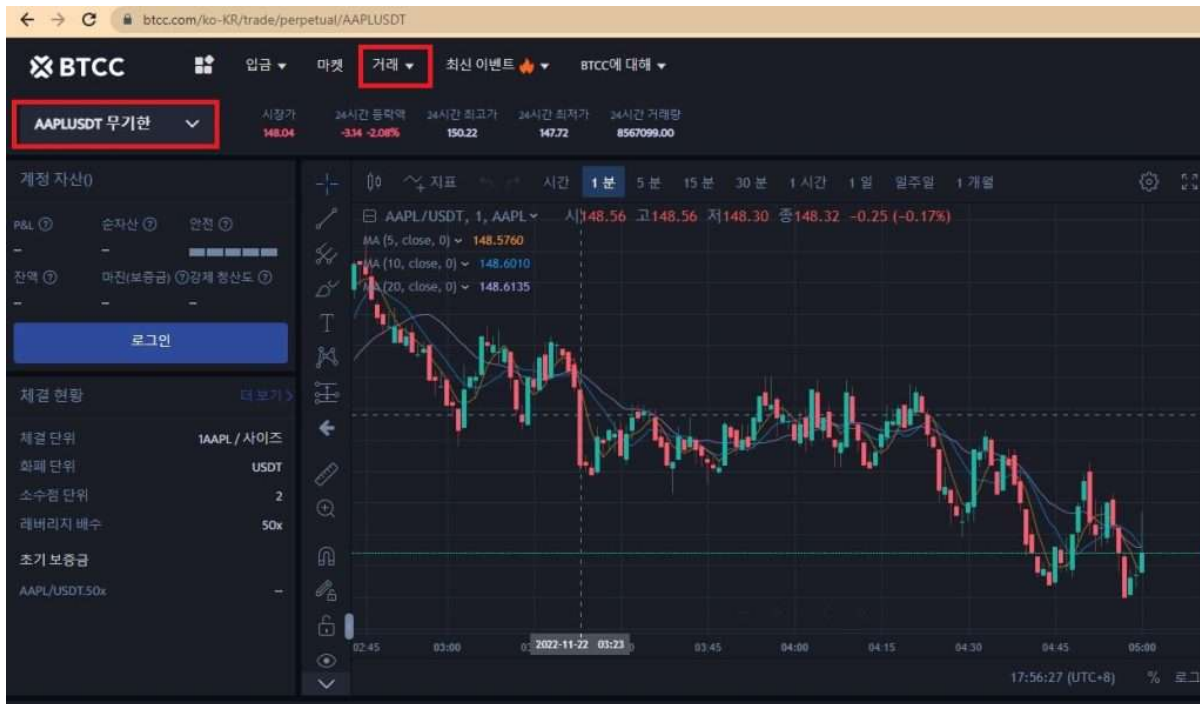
btcc.com/ko-KR/trade/perpetual/AAPLUSDT

BTCC 입금 마켓 거래 최신 이벤트 BTCC에 대해

AAPLUSDT 무기한

시장가 148.04
24시간 등락액 -3.14 -2.08%
24시간 최고가 150.22
24시간 최저가 147.72
24시간 거래량 8567099.00

계정 자산()
P&L ⓘ 순자산 ⓘ 안전 ⓘ
-- --
잔액 ⓘ 마진(보증금) ⓘ 강제 청산도 ⓘ
-- -- --
로그인

체결 현황 더 보기>
체결 단위 1AAPL / 사이즈
화폐 단위 USDT
소수점 단위 2
레버리지 배수 50x
초기 보증금
AAPL/USDT.50x --

지표 시간 1 분 5 분 15 분 30 분 1 시간 1 일 일주일 1 개월
AAPL/USDT, 1, AAPL 시148.56 고148.56 저148.30 종148.32 -0.25 (-0.17%)
MA (5, close, 0) 148.5760
MA (10, close, 0) 148.6010
MA (20, close, 0) 148.6135

02:45 03:00 2022-11-22 03:23 03:45 04:00 04:15 04:30 04:45 05:00
17:56:27 (UTC+8) % 로그